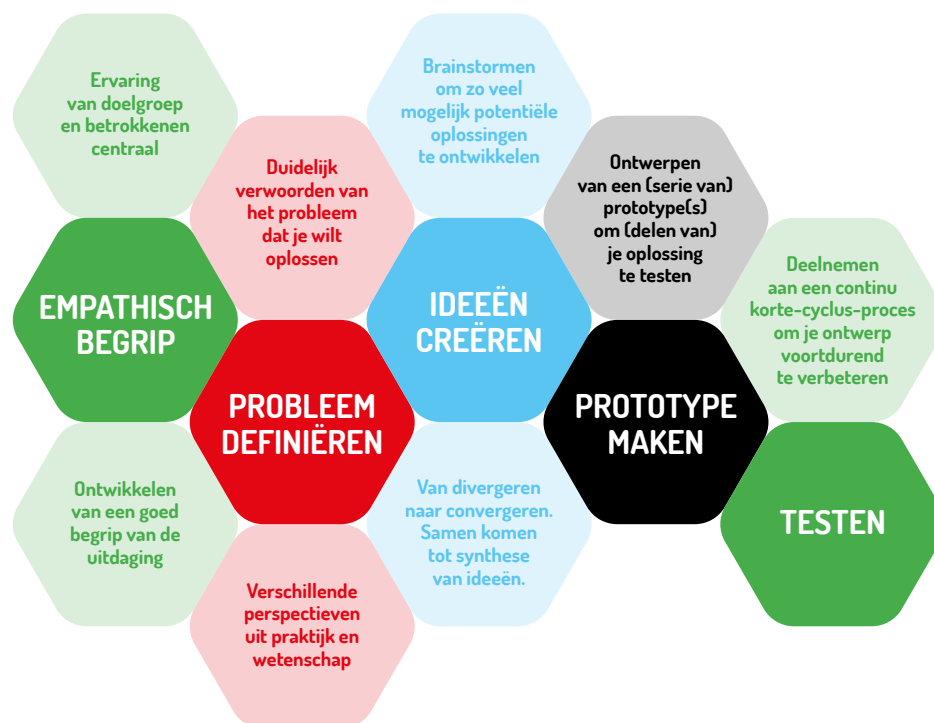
Ervaring van doelgroep en betrokkenen centraal

EMPATHISCH BEGRIP

Ontwikkelen van een goed begrip van de uitdaging

Duidelijk verwoorden van het probleem dat je wilt oplossen

PROBLEEM DEFINIËREN

Verschillende perspectieven uit praktijk en wetenschap

Brainstormen om zo veel mogelijk potentiële oplossingen te ontwikkelen

IDEEËN CREËREN

Van divergeren naar convergeren. Samen komen tot synthese van ideeën.

Ontwerpen van een (serie van) prototype(s) om (delen van) je oplossing te testen

PROTOTYPE MAKEN

Deelnemen aan een continu korte-cyclus-proces om je ontwerp voortdurend te verbeteren

TESTEN